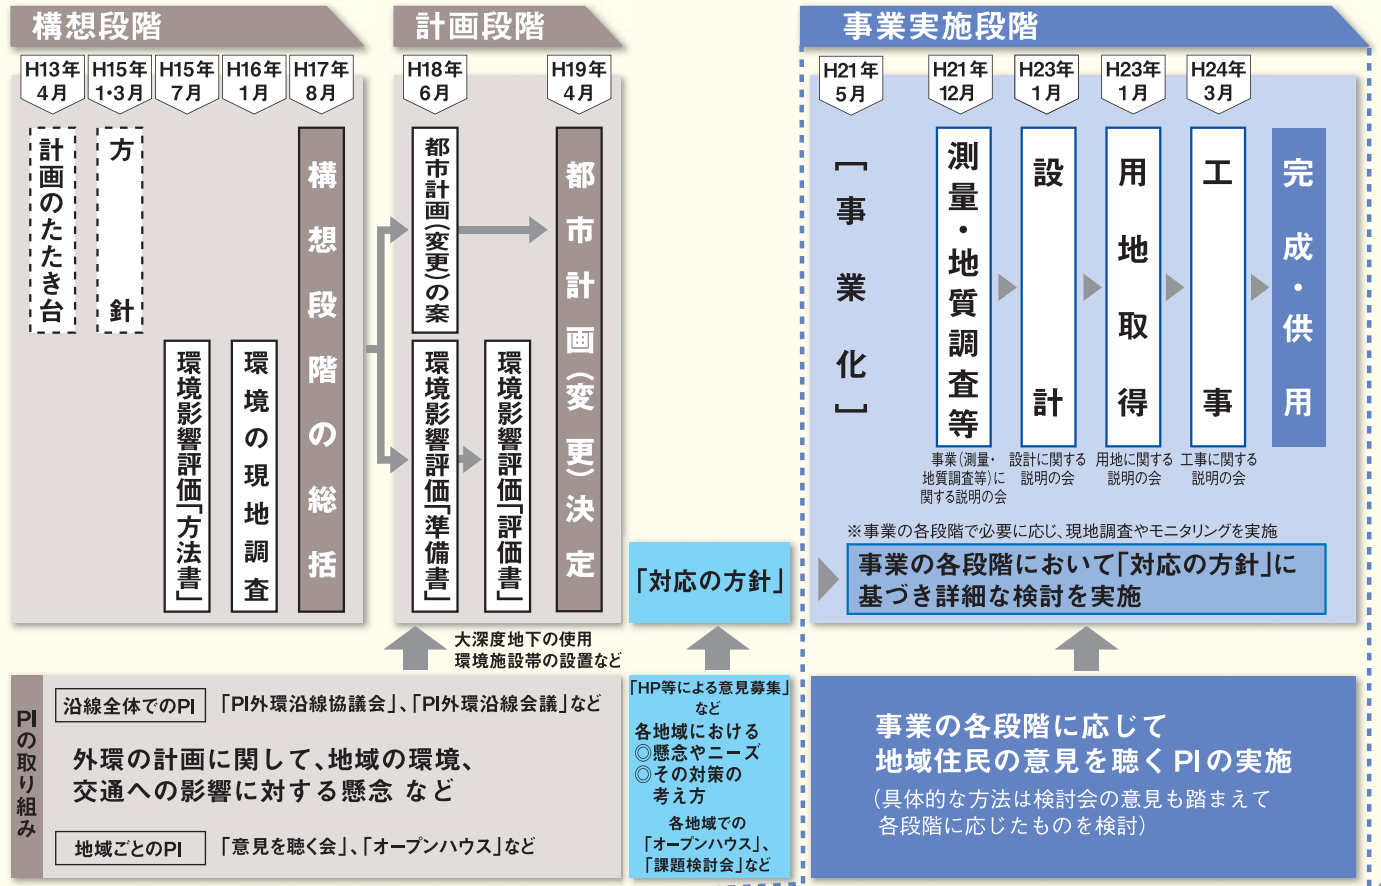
構想段階

H13年4月

H15年1・3月

H15年7月

H16年1月

H17年8月

計画のたたき台

方針

環境影響評価「方法書」

環境の現地調査

構想段階の総括

計画段階

H18年6月

H19年4月

都市計画(変更)の案

環境影響評価「準備書」

環境影響評価「評価書」

都市計画(変更)決定

事業実施段階

H21年5月

H21年12月

H23年1月

H23年1月

H24年3月

「事業化」

測量・地質調査等

設計

用地取得

工事

完成・供用

事業(測量・地質調査等)に関する説明の会

設計に関する説明の会

用地に関する説明の会

工事に関する説明の会

※事業の各段階で必要に応じ、現地調査やモニタリングを実施

事業の各段階において「対応の方針」に基づき詳細な検討を実施

「対応の方針」

大深度地下の使用
環境施設帯の設置など

PIの取り組み

沿線全体でのPI

「PI外環沿線協議会」、「PI外環沿線会議」など

外環の計画に関して、地域の環境、交通への影響に対する懸念 など

地域ごとのPI

「意見を聴く会」、「オープンハウス」など

「HP等による意見募集」など

各地域における
◎懸念やニーズ
◎その対策の考え方

各地域での
「オープンハウス」、
「課題検討会」など

事業の各段階に応じて地域住民の意見を聴くPIの実施

(具体的な方法は検討会の意見も踏まえて各段階に応じたものを検討)